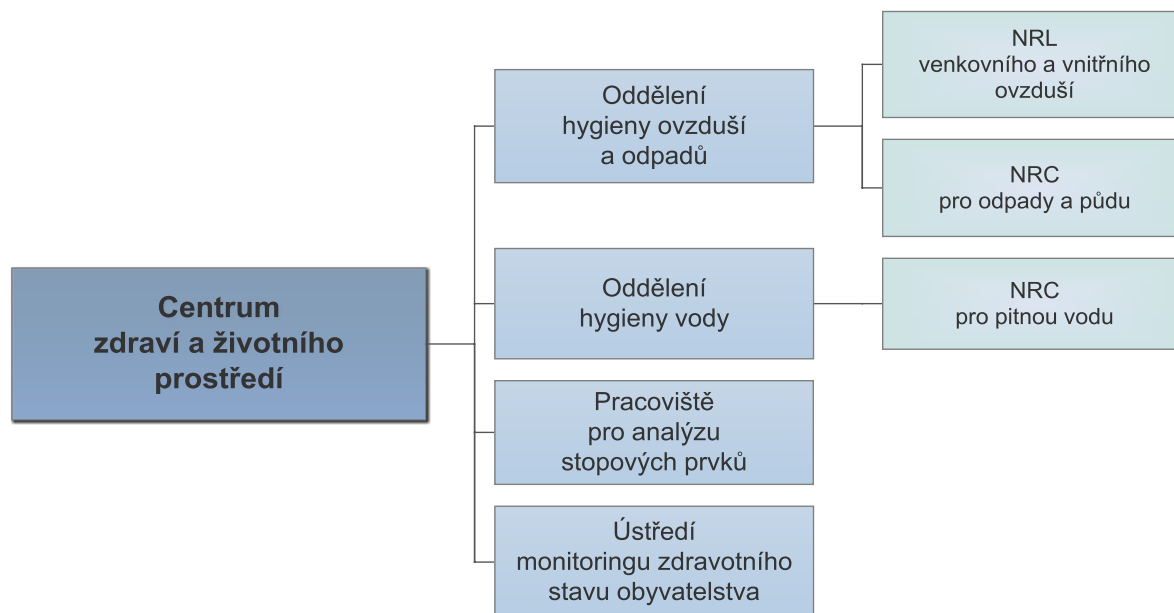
Centrum zdraví a životního prostředí

Oddělení hygieny ovzduší a odpadů

NRL venkovního a vnitřního ovzduší

NRC pro odpady a půdu

Oddělení hygieny vody

NRC pro pitnou vodu

Pracoviště pro analýzu stopových prvků

Ústředí monitoringu zdravotního stavu obyvatelstva